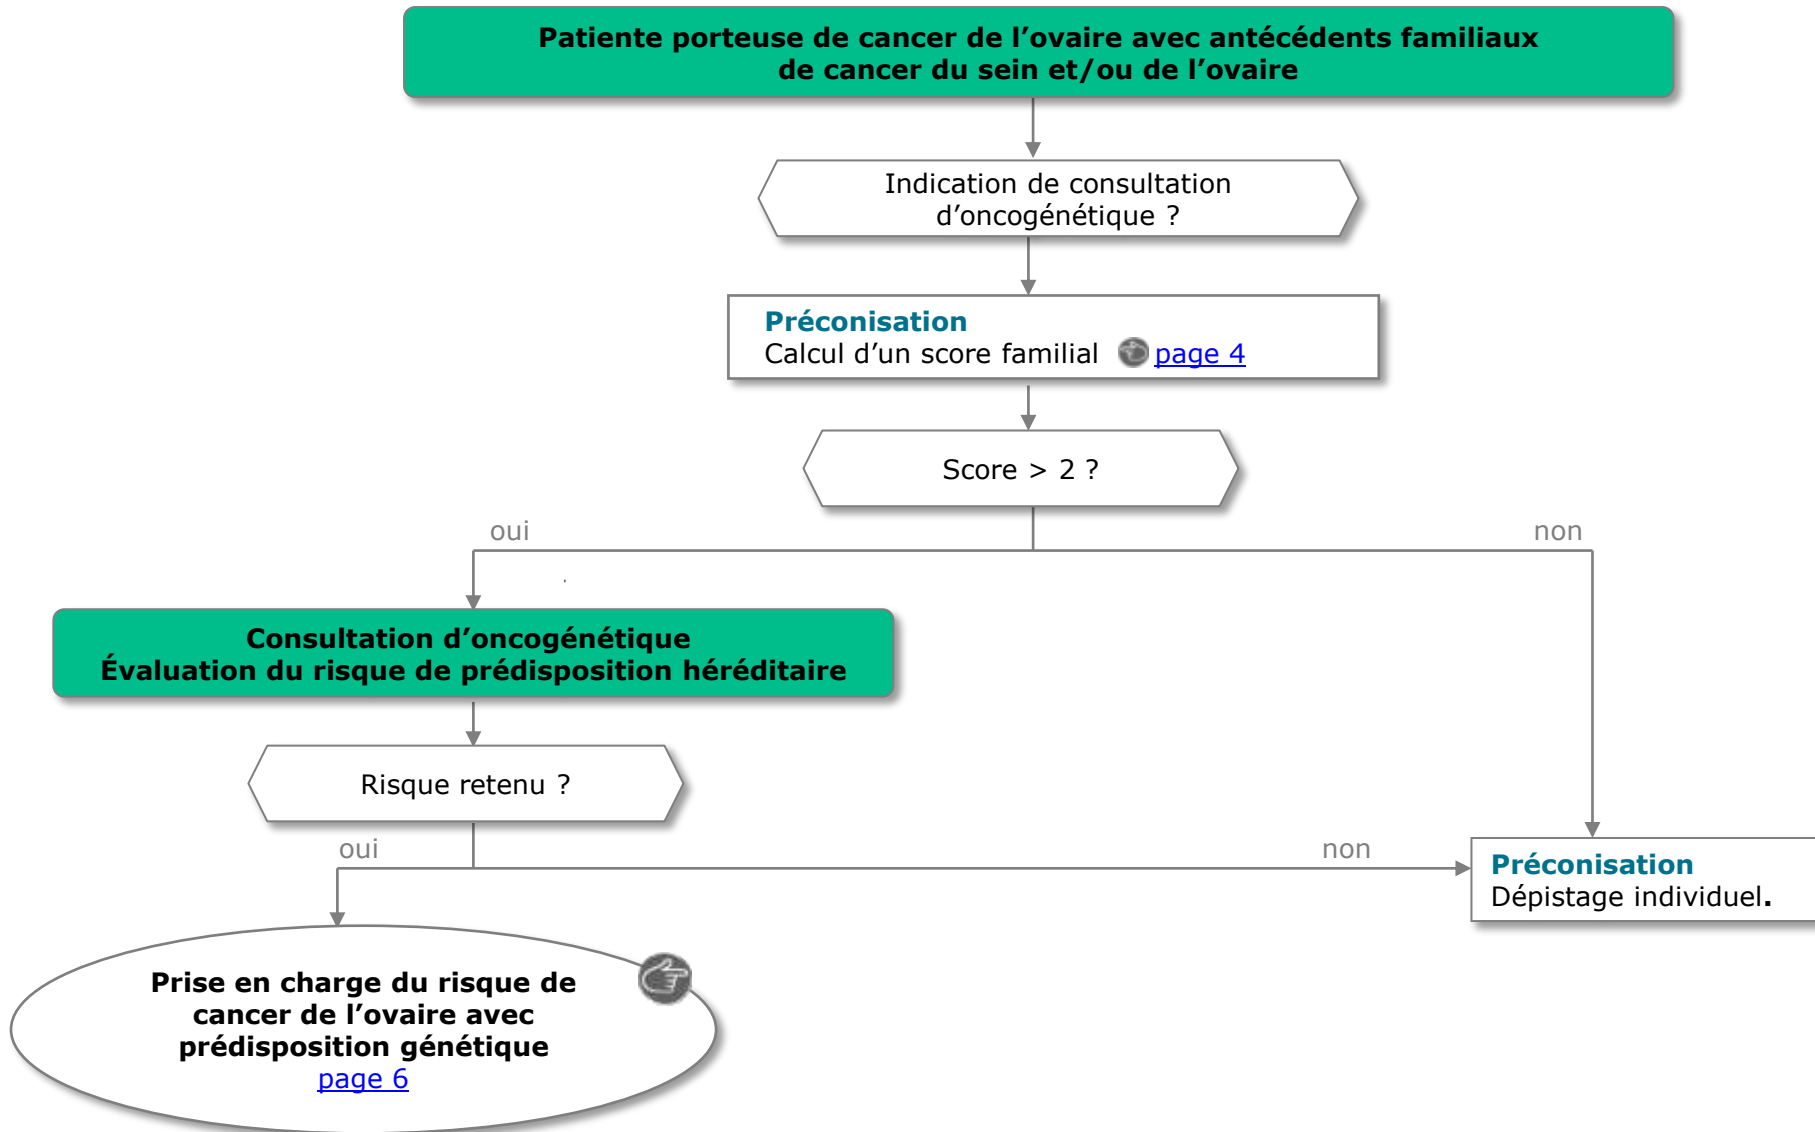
Patiente porteuse de cancer de l’ovaire avec antécédents familiaux de cancer du sein et/ou de l’ovaire

Indication de consultation d’oncogénétique ?

Préconisation
Calcul d’un score familial page 4

Score > 2 ?

oui

non

Consultation d’oncogénétique
Évaluation du risque de prédisposition héréditaire

Risque retenu ?

oui

non

Préconisation
Dépistage individuel.

Prise en charge du risque de cancer de l’ovaire avec prédisposition génétique
page 6